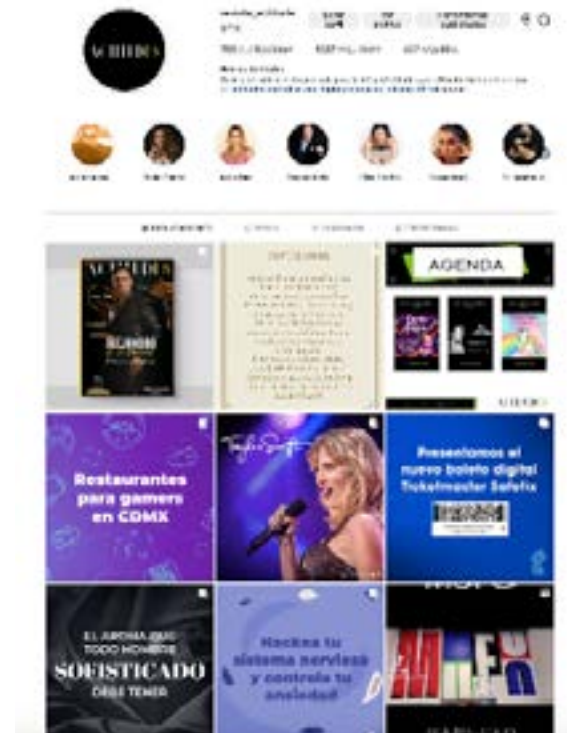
ACTITUDES

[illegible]

AGENDA

Restaurantes para gamers en CDMX

Taylor Swift

Presentamos el nuevo boleto digital Ticketmaster Safetix

EL AROMA QUE TODO HOMBRE SOFISTICADO DEBE TENER

Hackea tu sistema nervioso y controla tu ansiedad